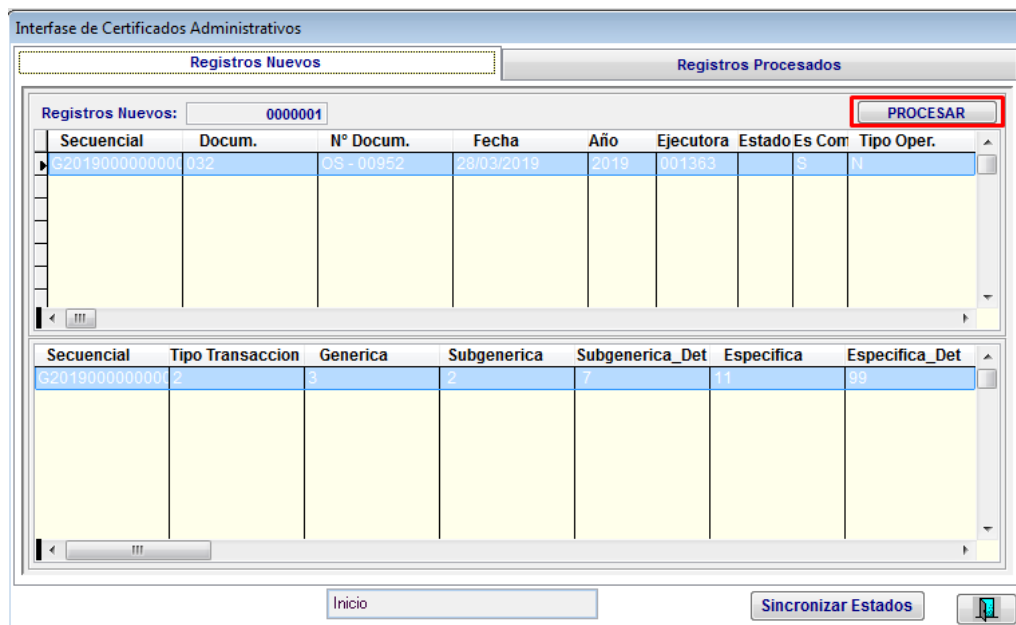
Interfase de Certificados Administrativos

Registros Nuevos

Registros Procesados

Registros Nuevos: 0000001

PROCESAR

| Secuencial | Docum. | N° Docum. | Fecha | Año | Ejecutora | Estado | Es Com | Tipo Oper. |
|---|---|---|---|---|---|---|---|---|
| G2019000000000 | 032 | OS - 00952 | 28/03/2019 | 2019 | 001363 | | S | N |

| Secuencial | Tipo Transaccion | Generica | Subgenerica | Subgenerica_Det | Especifica | Especifica_Det |
|---|---|---|---|---|---|---|
| G2019000000000 | 2 | 3 | 2 | 7 | 11 | 99 |

Inicio

Sincronizar Estados